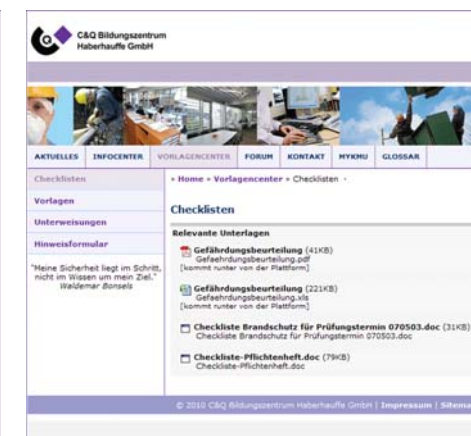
C&Q Bildungszentrum Haberhauffe GmbH

AKTUELLES | INFOCENTER | VORLAGENCENTER | FORUM | KONTAKT | MYKMU | GLOSSAR

Checklisten
Vorlagen
Unterweisungen
Hinweisformular

"Meine Sicherheit liegt im Schritt, nicht im Wissen um mein Ziel."
Waldemar Bonsels

» Home » Vorlagencenter » Checklisten ·

Checklisten

Relevante Unterlagen

Gefährdungsbeurteilung (41KB)
Gefaehrdungsbeurteilung.pdf
[kommt runter von der Plattform]

Gefährdungsbeurteilung (221KB)
Gefaehrdungsbeurteilung.xls
[kommt runter von der Plattform]

Checkliste Brandschutz für Prüfungstermin 070503.doc (31KB)
Checkliste Brandschutz für Prüfungstermin 070503.doc

Checkliste-Pflichtenheft.doc (79KB)
Checkliste-Pflichtenheft.doc

© 2010 C&Q Bildungszentrum Haberhauffe GmbH | Impressum | Sitema